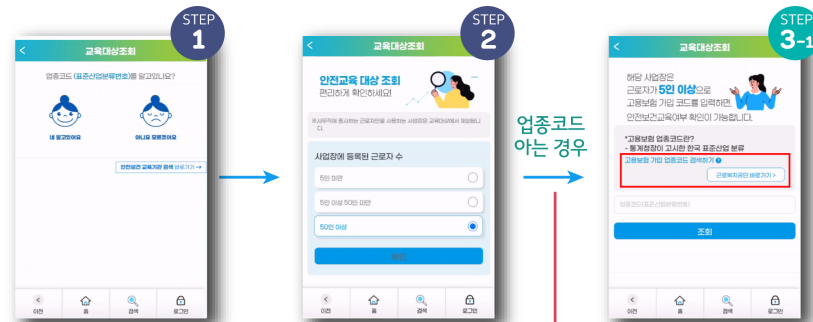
STEP 1

교육대상조회

업종코드 (표준산업분류번호)를 알고있나요?

네 알고있어요

아니요 모르겠어요

안전보건 교육기관 검색 바로가기 →

이전 홈 검색 로그인

STEP 2

교육대상조회

안전교육 대상 조회
편리하게 확인하세요!

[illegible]

사업장에 등록된 근로자 수

5인 미만

5인 이상 50인 미만

50인 이상

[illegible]

이전 홈 검색 로그인

업종코드
아는 경우

STEP 3-1

교육대상조회

해당 사업장은 근로자가 5인 이상으로 고용보험 가입 코드를 입력하면 안전보건교육여부 확인이 가능합니다.

*고용보험 업종코드란?
- 통계청장이 고시한 한국 표준산업 분류

고용보험 가입 업종코드 검색하기

근로복지공단 바로가기 >

업종코드(표준산업분류번호)

조회

이전 홈 검색 로그인